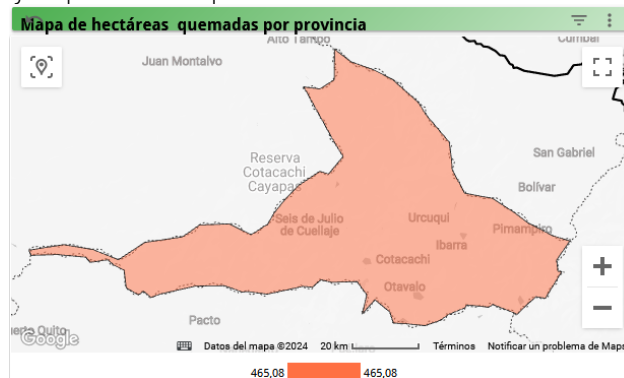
Mapa de hectáreas quemadas por provincia

Alto Tambo
Cumbal
Juan Montalvo
Reserva Cotacachi Cayapas
San Gabriel
Bolívar
Seis de Julio de Cuellaje
Urcuquí
Ibarra
Pimampiro
Cotacachi
Otavalo
Pacto
Google
Datos del mapa ©2024 20 km Términos Notificar un problema de Maps

465,08 465,08